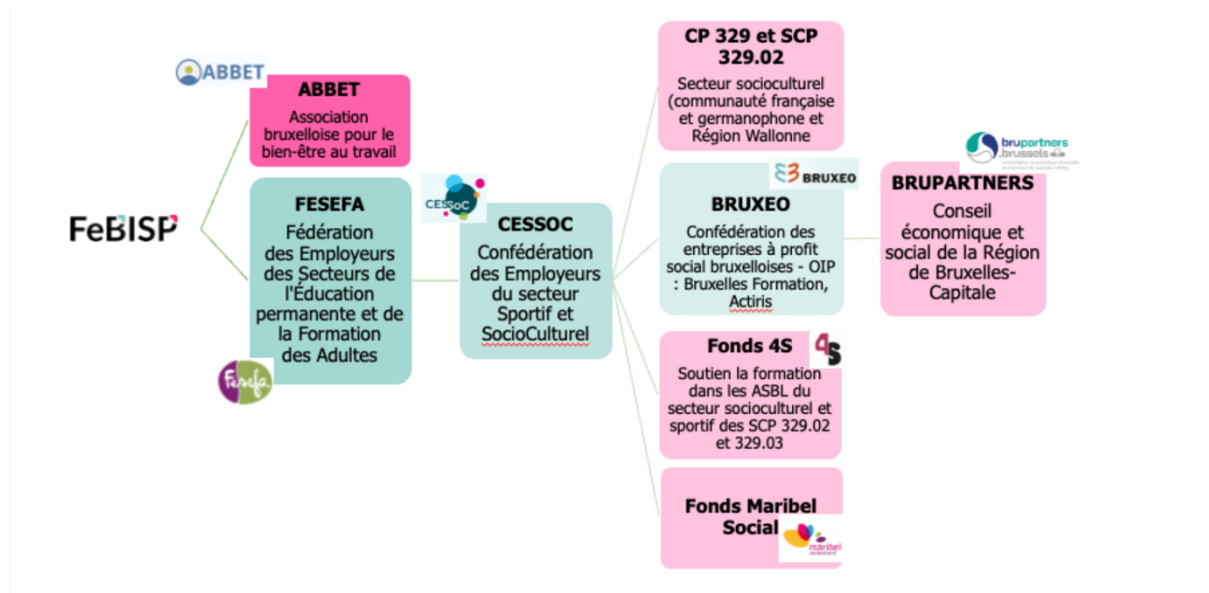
FeBISP

ABBET

ABBET

Association bruxelloise pour le bien-être au travail

FESEFA

Fédération des Employeurs des Secteurs de l'Éducation permanente et de la Formation des Adultes

Fesefa

CESSoC

CESSOC

Confédération des Employeurs du secteur Sportif et SocioCulturel

CP 329 et SCP 329.02

Secteur socioculturel (communauté française et germanophone et Région Wallonne

BRUXEO

BRUXEO

Confédération des entreprises à profit social bruxelloises - OIP : Bruxelles Formation, Actiris

brupartners brussels

BRUPARTNERS

Conseil économique et social de la Région de Bruxelles-Capitale

Fonds 4S

4S

Soutien la formation dans les ASBL du secteur socioculturel et sportif des SCP 329.02 et 329.03

Fonds Maribel Social

maribel